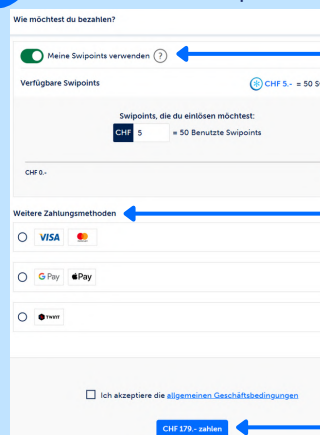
Wie möchtest du bezahlen?

Meine Swipoints verwenden ?

Verfügbare Swipoints

CHF 5.- = 50 S

Swipoints, die du einlösen möchtest:

CHF 5 = 50 Benutzte Swipoints

CHF 0.-

Weitere Zahlungsmethoden

VISA

G Pay Pay

TWINT

Ich akzeptiere die allgemeinen Geschäftsbedingungen

CHF 179.- zahlen